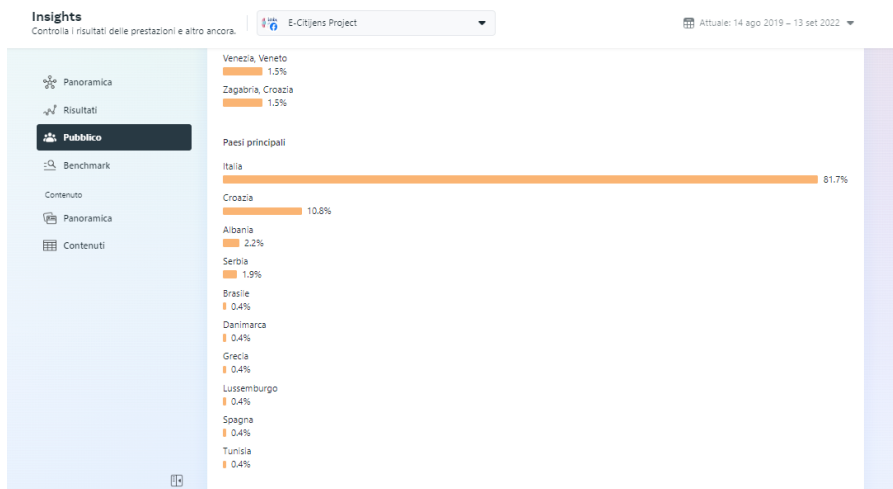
Insights
Controlla i risultati delle prestazioni e altro ancora.

E-Citijens Project

Attuale: 14 ago 2019 – 13 set 2022

Panoramica
Risultati
Pubblico
Benchmark
Contenuto
Panoramica
Contenuti

Venezia, Veneto
1.5%
Zagabria, Croazia
1.5%

Paesi principali
Italia
81.7%
Croazia
10.8%
Albania
2.2%
Serbia
1.9%
Brasile
0.4%
Danimarca
0.4%
Grecia
0.4%
Lussemburgo
0.4%
Spagna
0.4%
Tunisia
0.4%